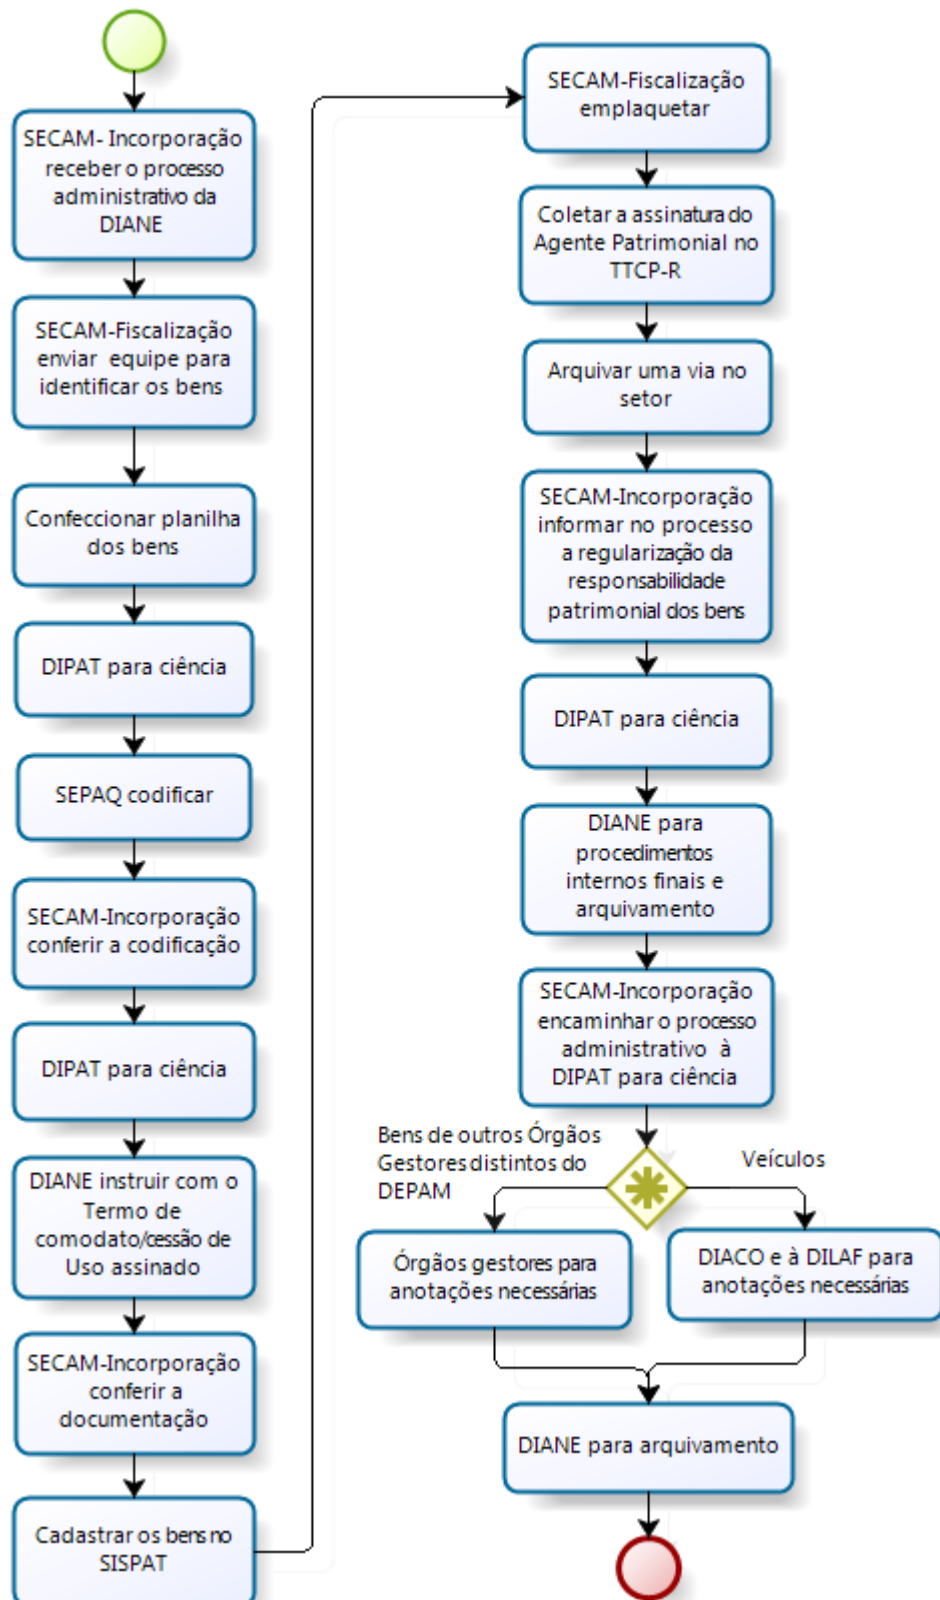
SECAM- Incorporação receber o processo administrativo da DIANE

SECAM-Fiscalização enviar equipe para identificar os bens

Confeccionar planilha dos bens

DIPAT para ciência

SEPAQ codificar

SECAM-Incorporação conferir a codificação

DIPAT para ciência

DIANE instruir com o Termo de comodato/cessão de Uso assinado

SECAM-Incorporação conferir a documentação

Cadastrar os bens no SISPAT

SECAM-Fiscalização emplaquetar

Coletar a assinatura do Agente Patrimonial no TTCP-R

Arquivar uma via no setor

SECAM-Incorporação informar no processo a regularização da responsabilidade patrimonial dos bens

DIPAT para ciência

DIANE para procedimentos internos finais e arquivamento

SECAM-Incorporação encaminhar o processo administrativo à DIPAT para ciência

Bens de outros Órgãos Gestores distintos do DEPAM

Veículos

Órgãos gestores para anotações necessárias

DIACO e à DILAF para anotações necessárias

DIANE para arquivamento